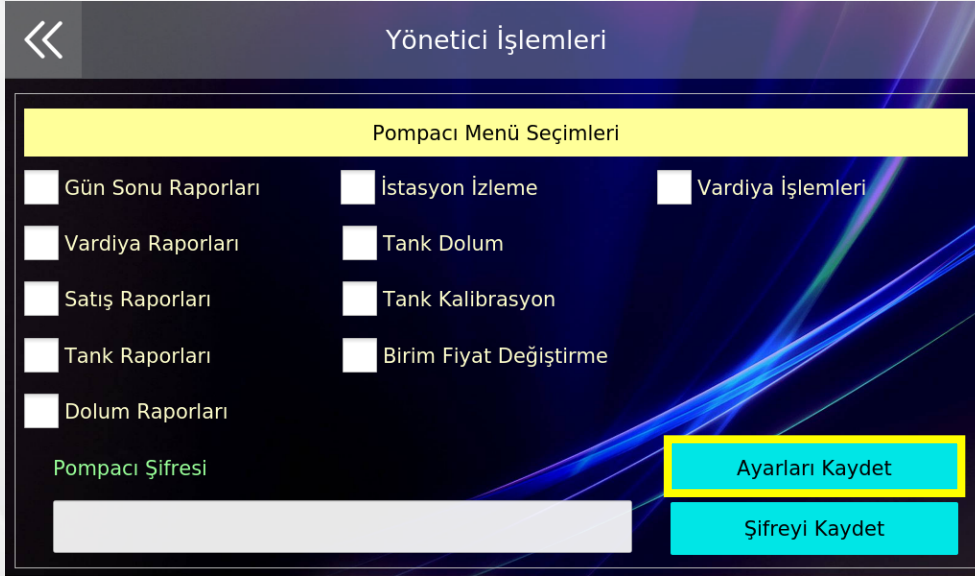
«

Yönetici İşlemleri

Pompacı Menü Seçimleri

Gün Sonu Raporları

Vardiya Raporları

Satış Raporları

Tank Raporları

Dolum Raporları

İstasyon İzleme

Tank Dolum

Tank Kalibrasyon

Birim Fiyat Değiştirme

Vardiya İşlemleri

Pompacı Şifresi

Ayarları Kaydet

Şifreyi Kaydet